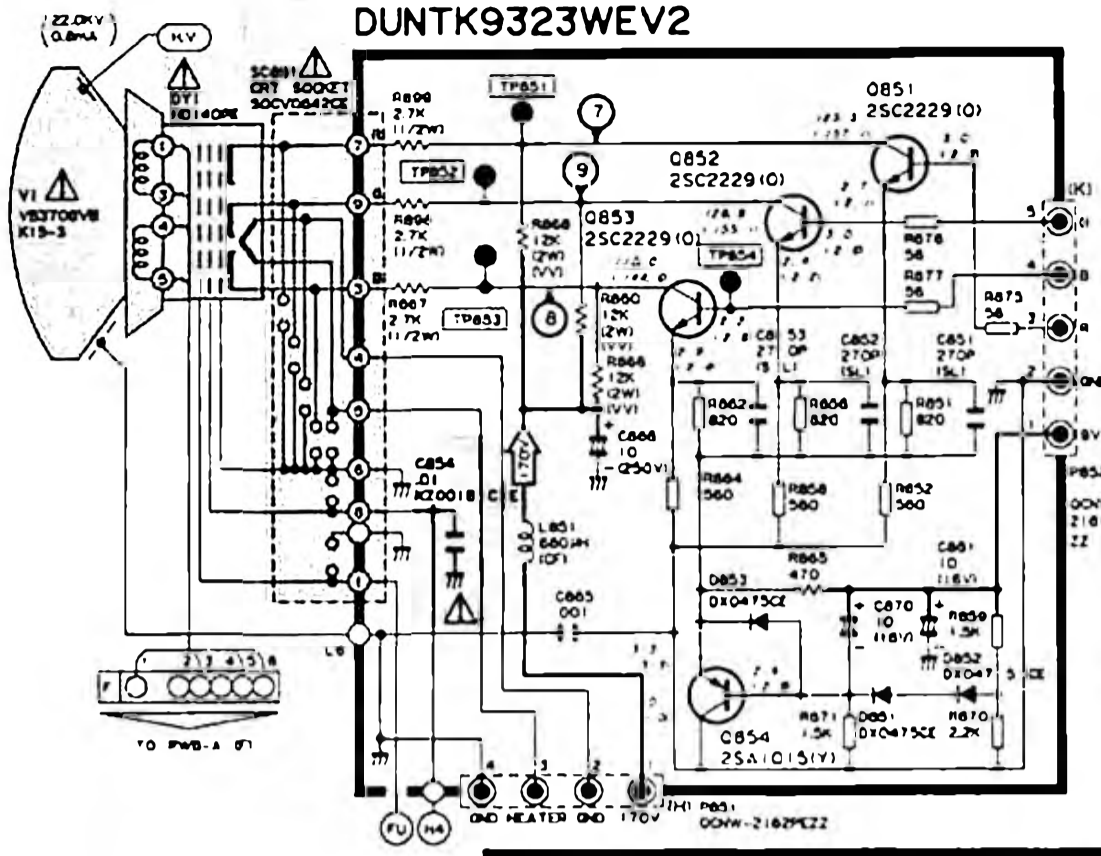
DUNTK9323WEV2

22.0KV
0.8mA

H.V

DY1
1D140PE

SC811
CRT SOCKET
QSOCV0642CE

V1
V83708V8
K15-3

TP851

7

Q851
2SC2229(O)

R899
2.7K
1/2W

R

TP852

9

Q852
2SC2229(O)

G

R898
2.7K
1/2W

R868
12K
(2W)
(VV)

Q853
2SC2229(O)

TP854

R876
56

(K)

5

B

R877
56

4

B

R875
56

3

R

R897
2.7K
1/2W

TP853

8

R860
12K
(2W)
(VV)

C853
270P
(SL)

C852
270P
(SL)

C851
270P
(SL)

2

GND

R866
12K
(2W)
(VV)

R862
820

R856
820

R851
820

1

9V

C866
10
(250V)

P852

R864
560

R858
560

R852
560

C854
.01
KZ0018CE

170V

L851
680μH
(CF)

R863
470

C861
10
(16V)

D853
DX0475CE

C885
.001

C870
10
(16V)

R859
1.5K

D852
DX0475CE

Q854
2SA1015(Y)

R871
1.5K

D851
DX0475CE

R870
2.2K

1 2 3 4 5 6

F

TO PWB-A (F)

L6

4 3 2 1

GND HEATER GND 170V

(H) P851
QCNW-2162PEZZ

FU

H4